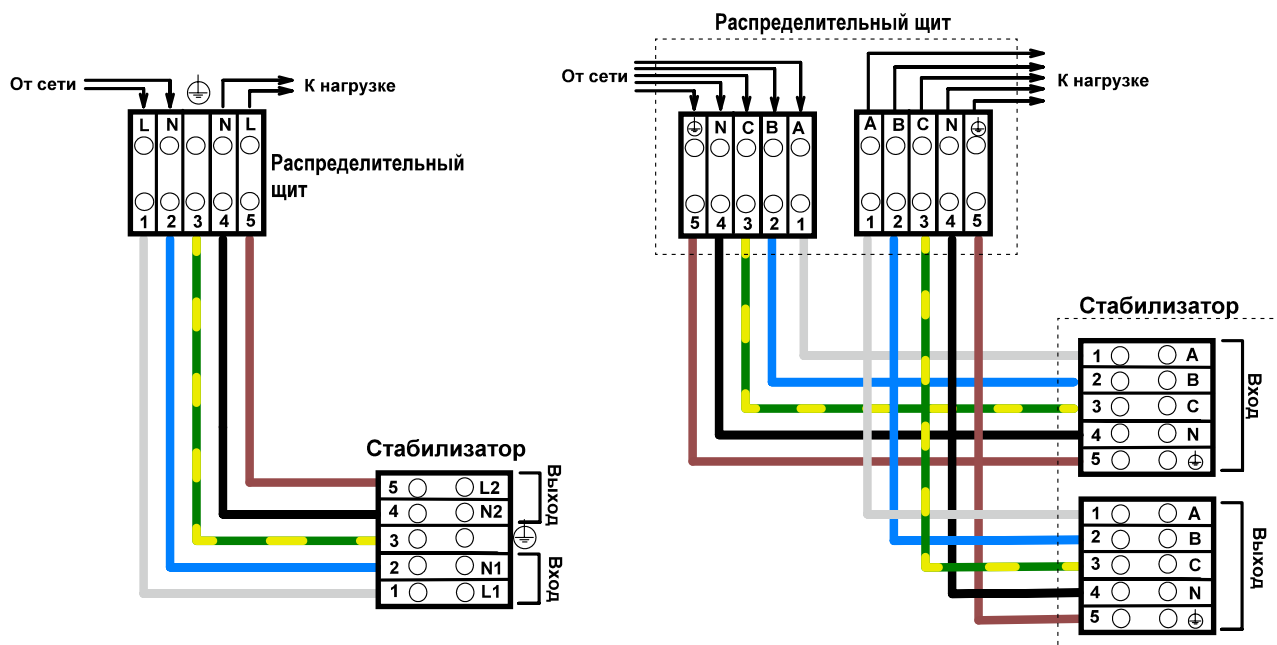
От сети

К нагрузке

L N N L

1 2 3 4 5

Распределительный щит

Стабилизатор

5 L2
4 N2
3
2 N1
1 L1

Выход

Вход

Распределительный щит

От сети

К нагрузке

N C B A

5 4 3 2 1

A B C N

1 2 3 4 5

Стабилизатор

1 A
2 B
3 C
4 N
5

Вход

1 A
2 B
3 C
4 N
5

Выход